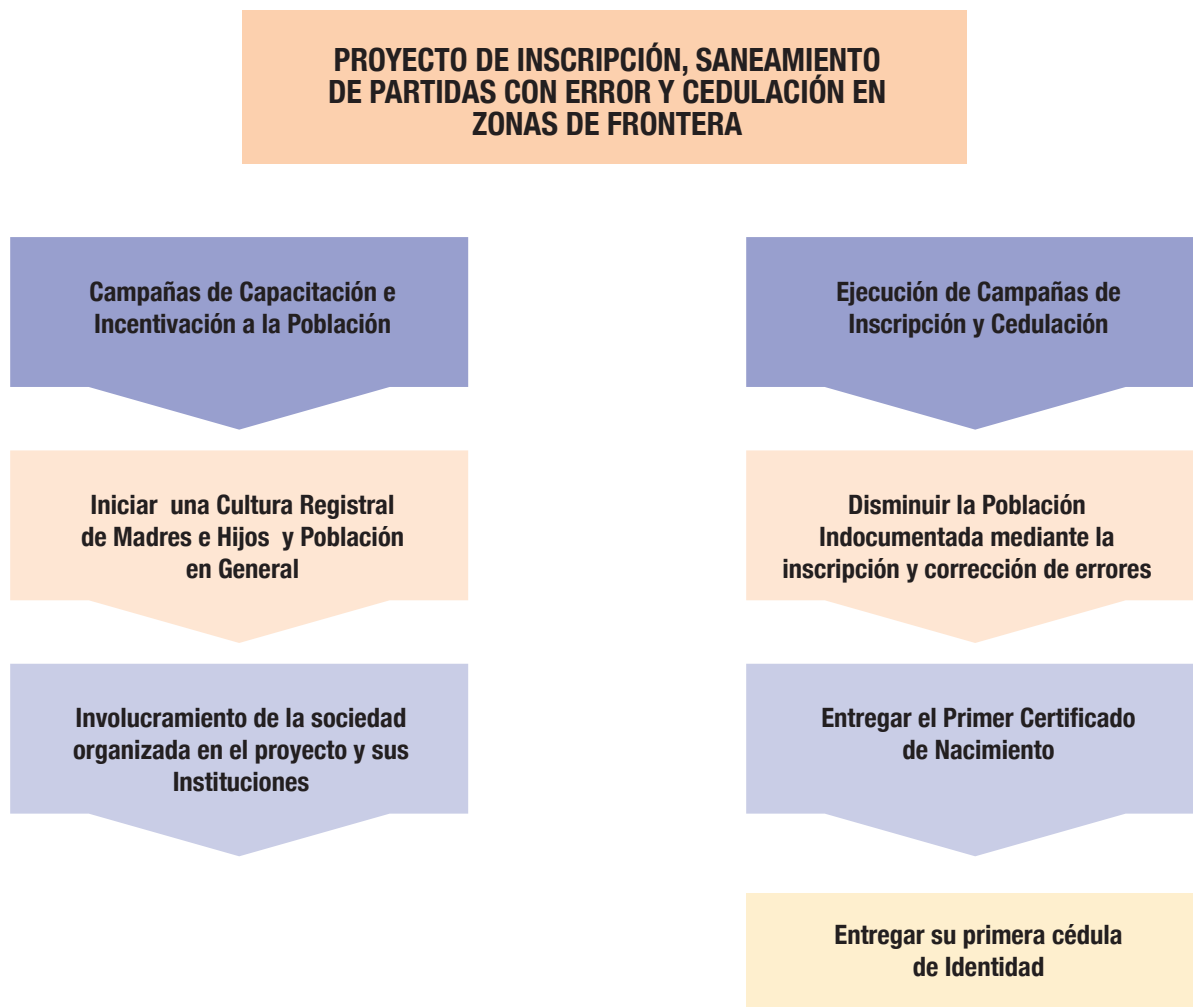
PROYECTO DE INSCRIPCIÓN, SANEAMIENTO DE PARTIDAS CON ERROR Y CEDULACIÓN EN ZONAS DE FRONTERA

Campañas de Capacitación e Incentivación a la Población

Iniciar una Cultura Registral de Madres e Hijos y Población en General

Involucramiento de la sociedad organizada en el proyecto y sus Instituciones

Ejecución de Campañas de Inscripción y Cedulación

Disminuir la Población Indocumentada mediante la inscripción y corrección de errores

Entregar el Primer Certificado de Nacimiento

Entregar su primera cédula de Identidad